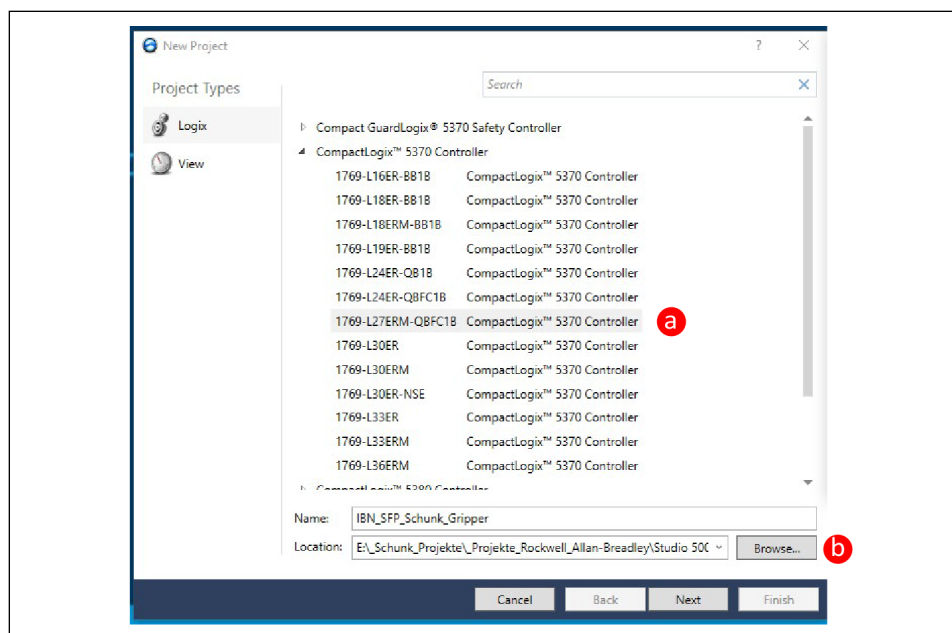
New Project
?
Project Types
Logix
View
Search
Compact GuardLogix® 5370 Safety Controller
CompactLogix™ 5370 Controller

| | |
|---|---|
| 1769-L16ER-BB1B | CompactLogix™ 5370 Controller |
| 1769-L18ER-BB1B | CompactLogix™ 5370 Controller |
| 1769-L18ERM-BB1B | CompactLogix™ 5370 Controller |
| 1769-L19ER-BB1B | CompactLogix™ 5370 Controller |
| 1769-L24ER-QB1B | CompactLogix™ 5370 Controller |
| 1769-L24ER-QBFC1B | CompactLogix™ 5370 Controller |
| 1769-L27ERM-QBFC1B | CompactLogix™ 5370 Controller |
| 1769-L30ER | CompactLogix™ 5370 Controller |
| 1769-L30ERM | CompactLogix™ 5370 Controller |
| 1769-L30ER-NSE | CompactLogix™ 5370 Controller |
| 1769-L33ER | CompactLogix™ 5370 Controller |
| 1769-L33ERM | CompactLogix™ 5370 Controller |
| 1769-L36ERM | CompactLogix™ 5370 Controller |

a
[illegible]
Name: IBN_SFP_Schunk_Gripper
Location: E:\_Schunk_Projekte\_Projekte_Rockwell_Allan-Breadley\Studio 500
Browse...
b
Cancel Back Next Finish